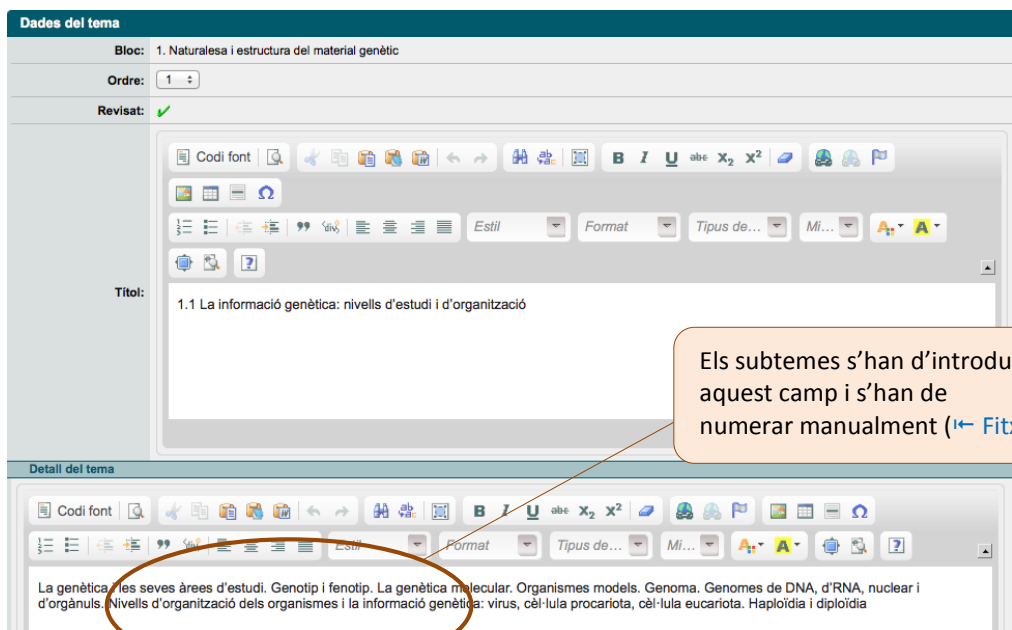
Dades del tema

Bloc: 1. Naturalesa i estructura del material genètic

Ordre: 1

Revisat: ✓

Codi font

Estil | Format | Tipus de... | Mi...

Títol: 1.1 La informació genètica: nivells d'estudi i d'organització

Els subtemes s'han d'introdu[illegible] aquest camp i s'han de numerar manualment (⇤ Fitx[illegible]

Detall del tema

Codi font

Estil | Format | Tipus de... | Mi...

La genètica i les seves àrees d'estudi. Genotip i fenotip. La genètica molecular. Organismes models. Genoma. Genomes de DNA, d'RNA, nuclear i d'orgànuls. Nivells d'organització dels organismes i la informació genètica: virus, cèl·lula procariota, cèl·lula eucariota. Haploïdia i diploïdia